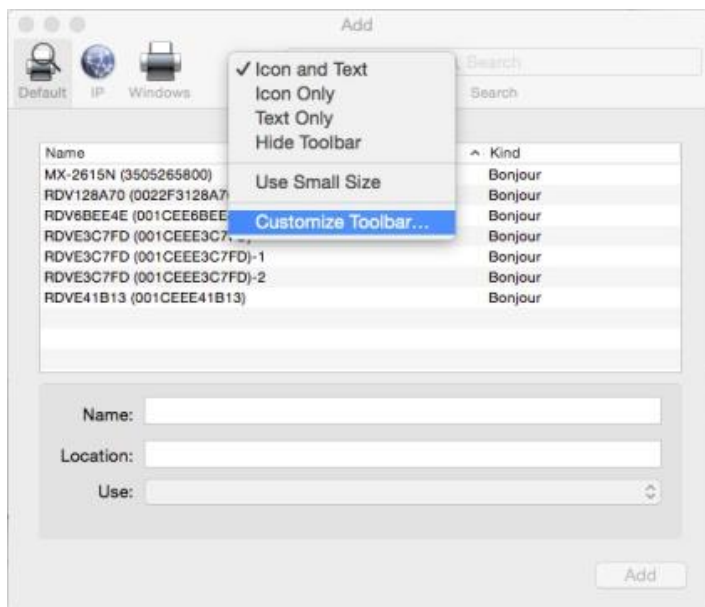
Add

Default IP Windows

Search

Search

✓ Icon and Text
Icon Only
Text Only
Hide Toolbar

Use Small Size

Customize Toolbar...

| Name | Kind |
|---|---|
| MX-2615N (3505265800) | Bonjour |
| RDV128A70 (0022F3128A7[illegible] | Bonjour |
| RDV6BEE4E (001CEE6BEE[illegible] | Bonjour |
| RDVE3C7FD (001CEEE3C7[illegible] | Bonjour |
| RDVE3C7FD (001CEEE3C7FD)-1 | Bonjour |
| RDVE3C7FD (001CEEE3C7FD)-2 | Bonjour |
| RDVE41B13 (001CEEE41B13) | Bonjour |

Name:

Location:

Use:

Add